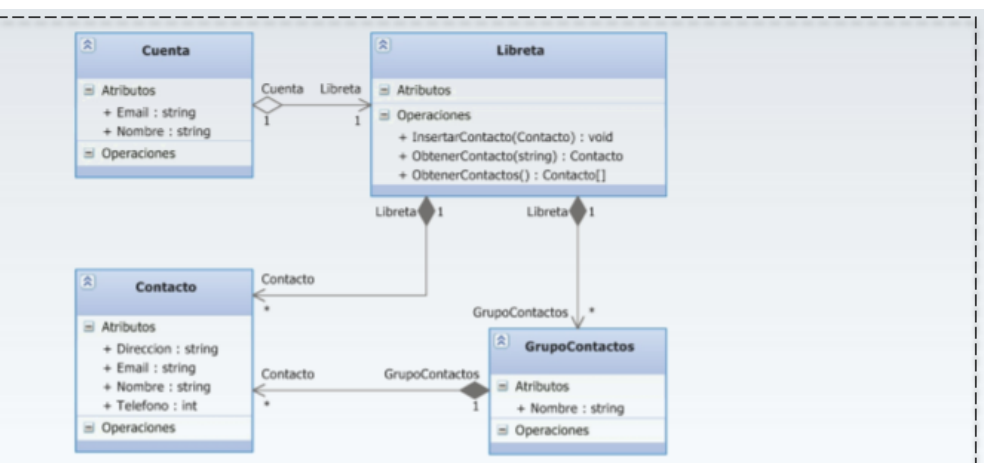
Cuenta

Atributos
+ Email : string
+ Nombre : string
Operaciones

Cuenta
1
Libreta
1

Libreta

Atributos
Operaciones
+ InsertarContacto(Contacto) : void
+ ObtenerContacto(string) : Contacto
+ ObtenerContactos() : Contacto[]

Libreta
1
Libreta
1

Contacto
*

Contacto

Atributos
+ Direccion : string
+ Email : string
+ Nombre : string
+ Telefono : int
Operaciones

GrupoContactos
*

Contacto
*
GrupoContactos
1

GrupoContactos

Atributos
+ Nombre : string
Operaciones